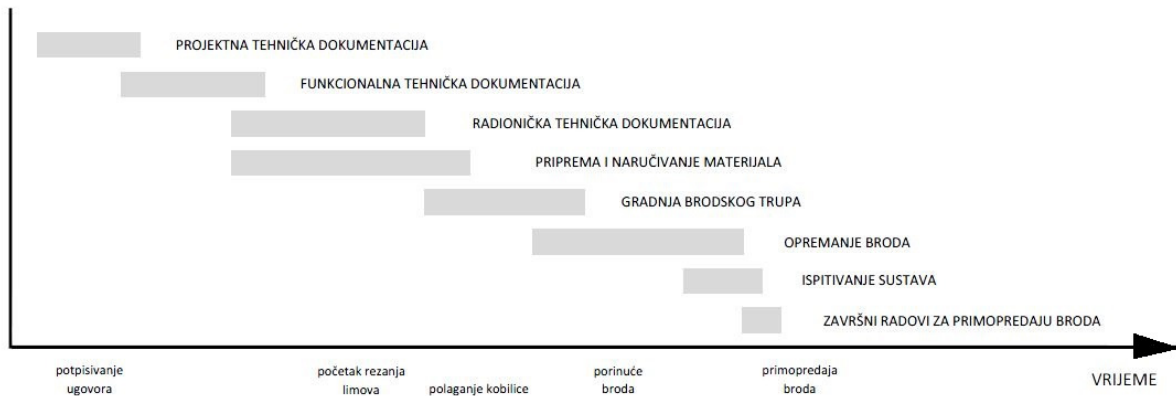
PROJEKTNA TEHNIČKA DOKUMENTACIJA

FUNKCIONALNA TEHNIČKA DOKUMENTACIJA

RADIONIČKA TEHNIČKA DOKUMENTACIJA

PRIPREMA I NARUČIVANJE MATERIJALA

GRADNJA BRODSKOG TRUPA

OPREMANJE BRODA

ISPITIVANJE SUSTAVA

ZAVRŠNI RADOVI ZA PRIMOPREDAJU BRODA

potpisivanje ugovora

početak rezanja limova

polaganje kobilice

porinuće broda

primopredaja broda

VRIJEME